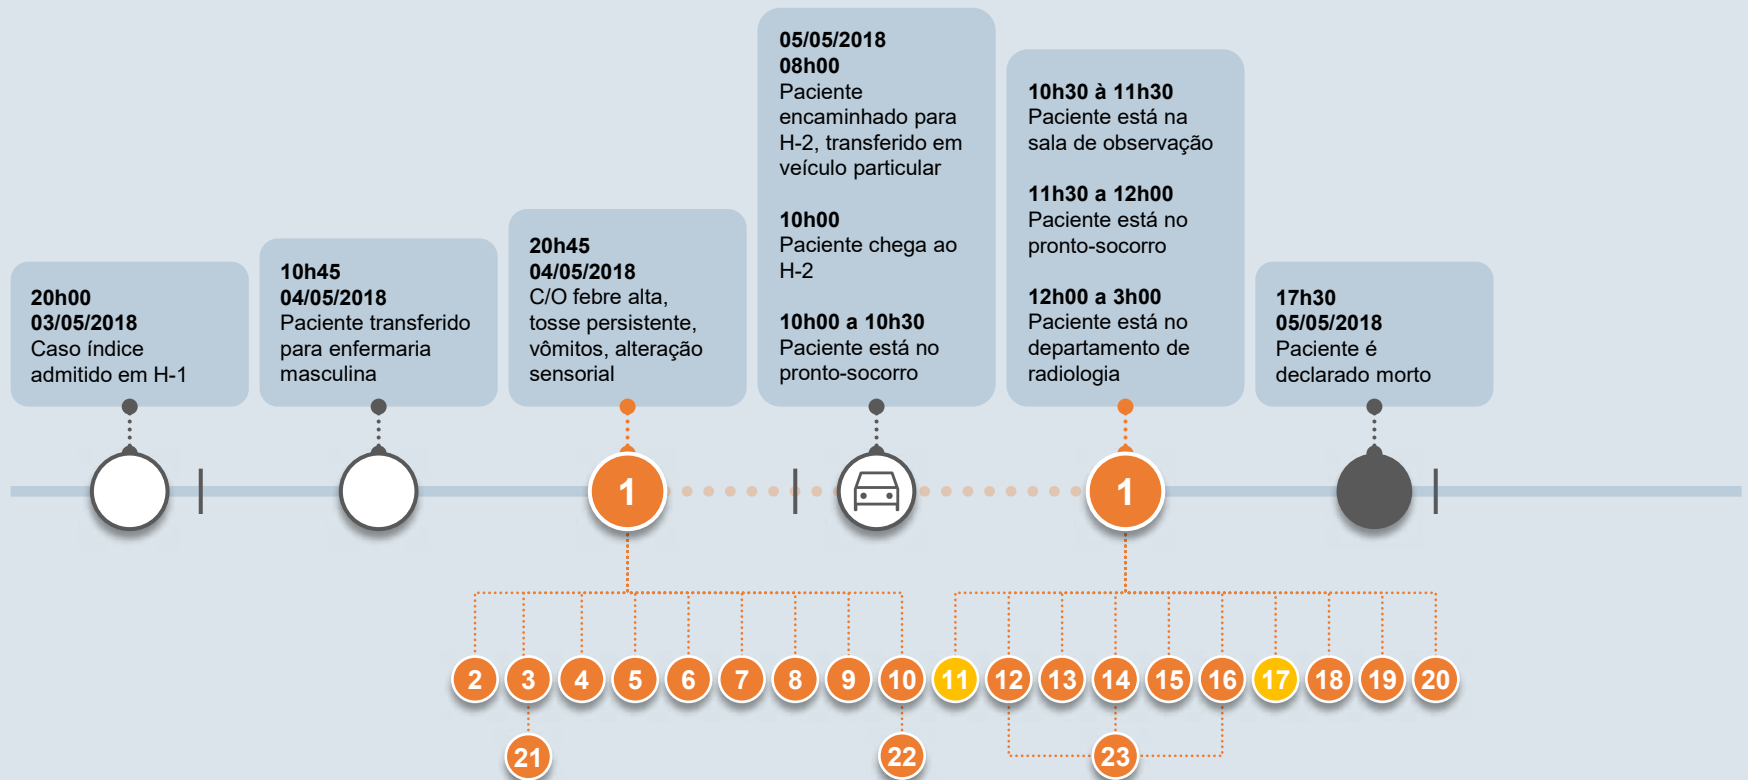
**20h00**
**03/05/2018**
Caso índice admitido em H-1

**10h45**
**04/05/2018**
Paciente transferido para enfermaria masculina

**20h45**
**04/05/2018**
C/O febre alta, tosse persistente, vômitos, alteração sensorial

**05/05/2018**
**08h00**
Paciente encaminhado para H-2, transferido em veículo particular

**10h00**
Paciente chega ao H-2

**10h00 a 10h30**
Paciente está no pronto-socorro

**10h30 à 11h30**
Paciente está na sala de observação

**11h30 a 12h00**
Paciente está no pronto-socorro

**12h00 a 3h00**
Paciente está no departamento de radiologia

**17h30**
**05/05/2018**
Paciente é declarado morto

1

1

2 3 4 5 6 7 8 9 10 11 12 13 14 15 16 17 18 19 20

21 22 23